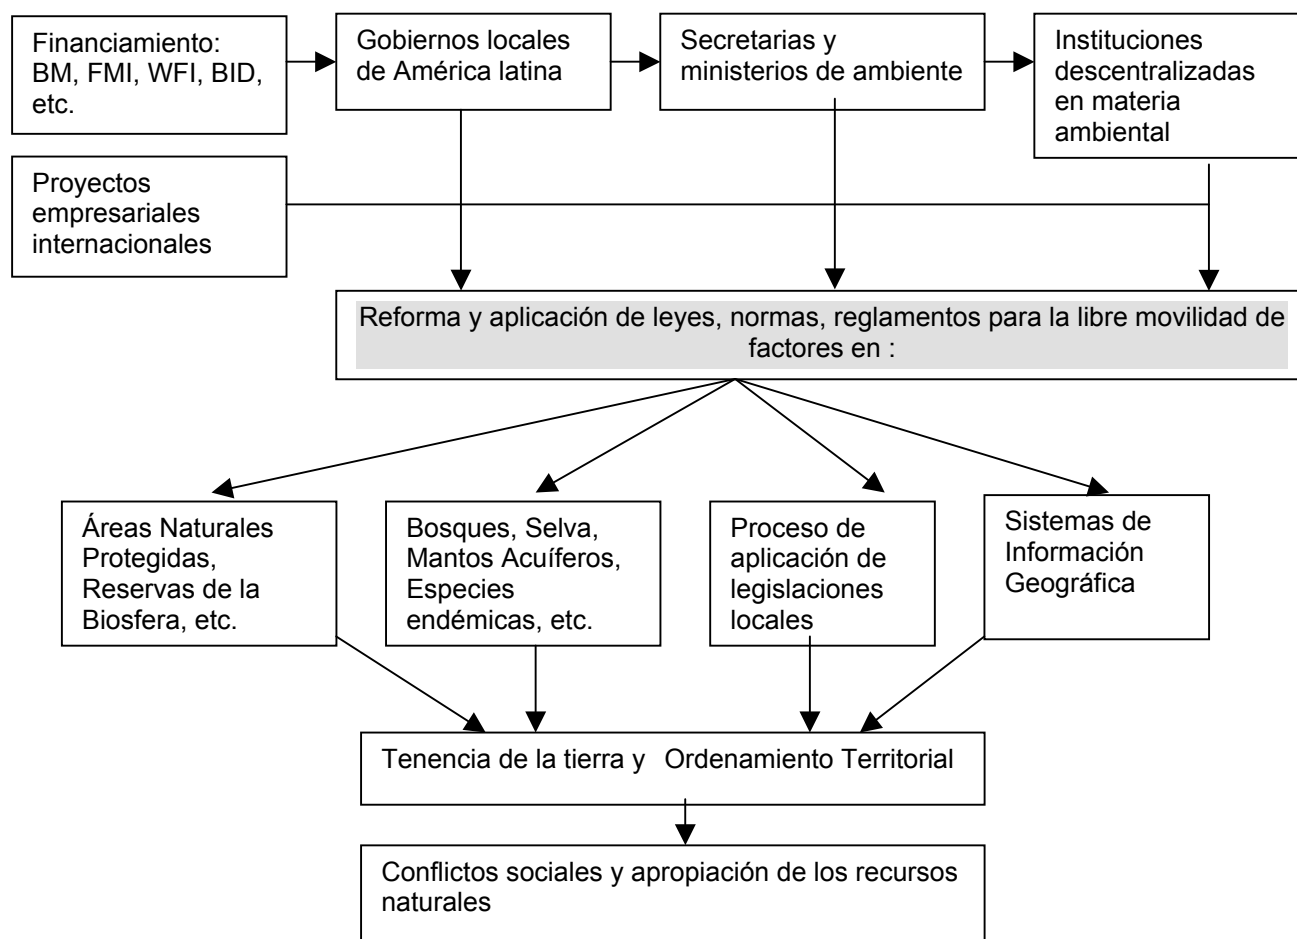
Financiamiento: BM, FMI, WFI, BID, etc.

Gobiernos locales de América latina

Secretarias y ministerios de ambiente

Instituciones descentralizadas en materia ambiental

Proyectos empresariales internacionales

Reforma y aplicación de leyes, normas, reglamentos para la libre movilidad de factores en :

Áreas Naturales Protegidas, Reservas de la Biosfera, etc.

Bosques, Selva, Mantos Acuíferos, Especies endémicas, etc.

Proceso de aplicación de legislaciones locales

Sistemas de Información Geográfica

Tenencia de la tierra y Ordenamiento Territorial

Conflictos sociales y apropiación de los recursos naturales